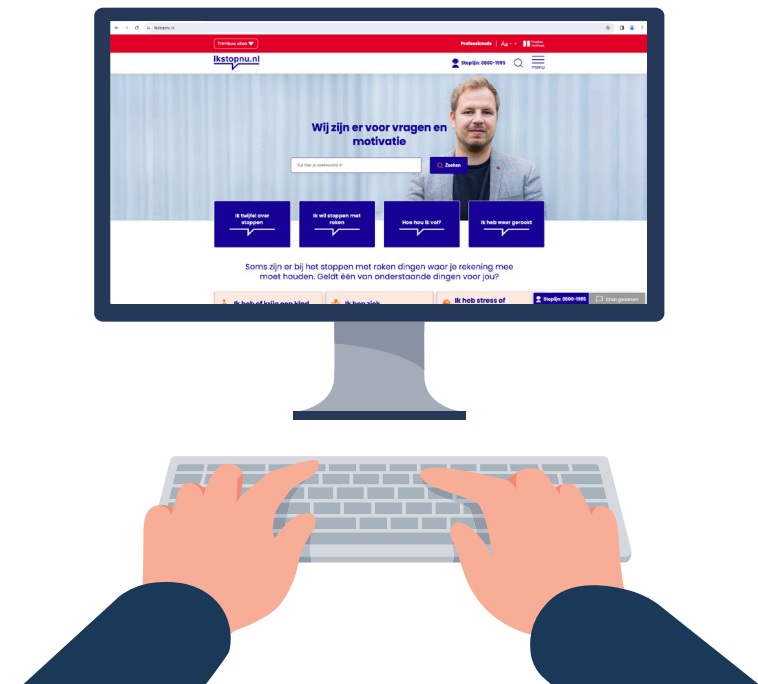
ikstopnu.nl

Trimbos sites

Professionals

Aa

Trimbos Instituut

Ikstopnu.nl

Stoplijn: 0800-1995

Menu

Wij zijn er voor vragen en motivatie

Vul hier je zoekwoord in

Zoeken

Ik twijfel over stoppen

Ik wil stoppen met roken

Hoe hou ik vol?

Ik heb weer gerookt

Soms zijn er bij het stoppen met roken dingen waar je rekening mee moet houden. Geldt één van onderstaande dingen voor jou?

Ik heb of krijg een kind

Ik ben ziek

Ik heb stress of

Stoplijn: 0800-1995

Chat gesloten